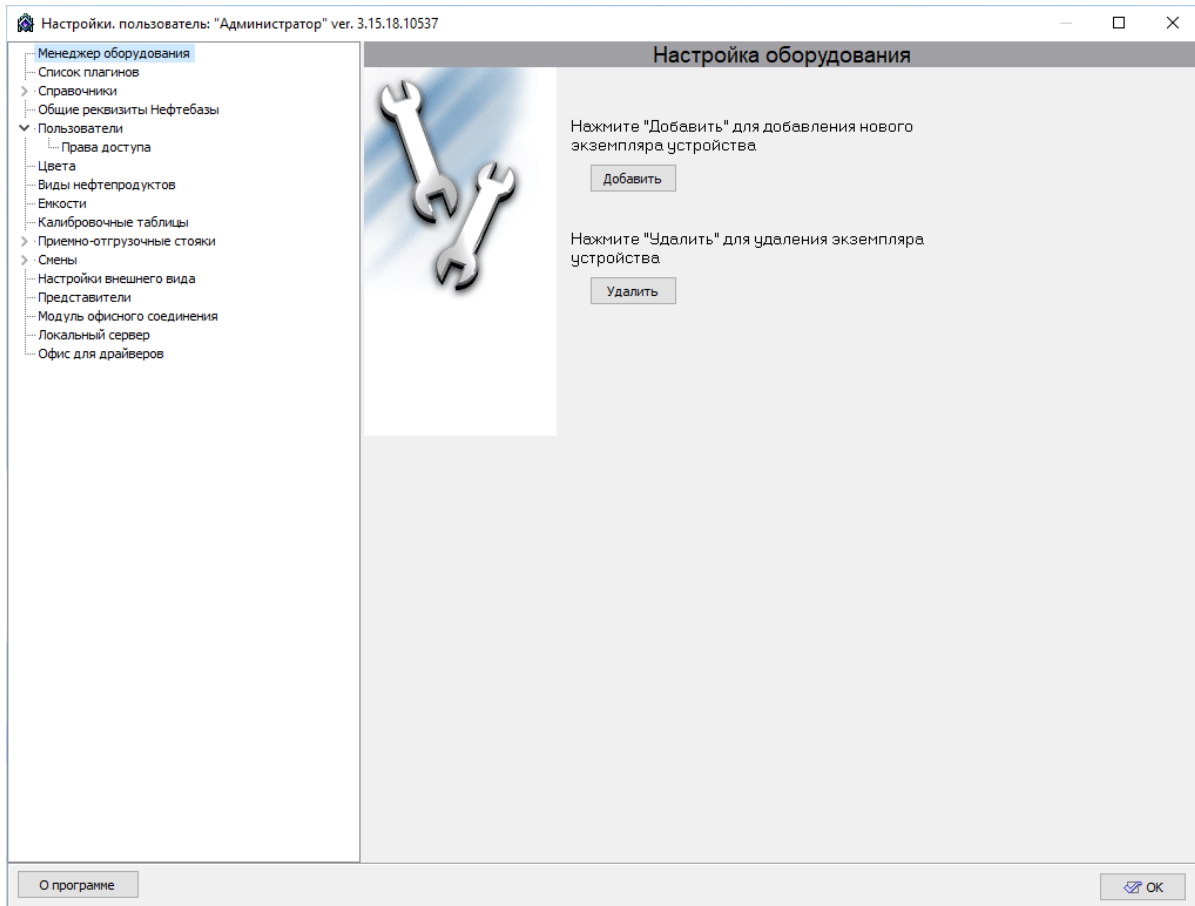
Настройки. пользователь: "Администратор" ver. 3.15.18.10537

Менеджер оборудования
Список плагинов
Справочники
Общие реквизиты Нефтебазы
Пользователи
Права доступа
Цвета
Виды нефтепродуктов
Емкости
Калибровочные таблицы
Приемно-отгрузочные стояки
Смены
Настройки внешнего вида
Представители
Модуль офисного соединения
Локальный сервер
Офис для драйверов

Настройка оборудования

Нажмите "Добавить" для добавления нового экземпляра устройства

Добавить

Нажмите "Удалить" для удаления экземпляра устройства

Удалить

О программе

OK